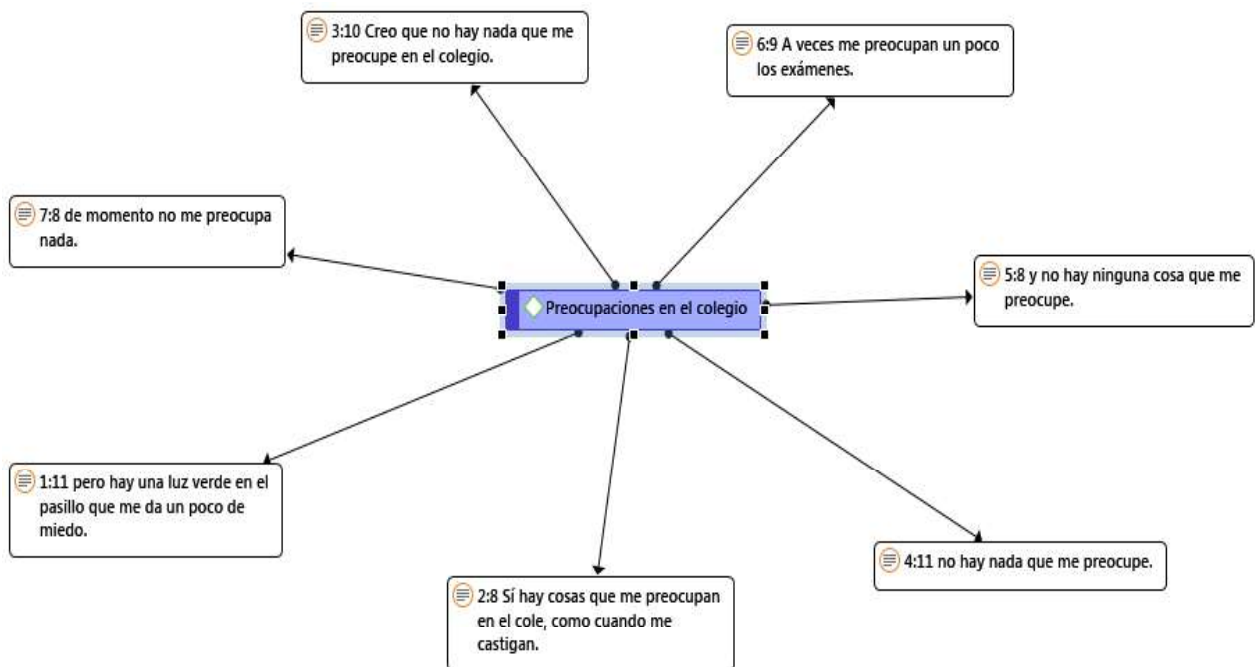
3:10 Creo que no hay nada que me preocupe en el colegio.

6:9 A veces me preocupan un poco los exámenes.

7:8 de momento no me preocupa nada.

Preocupaciones en el colegio

5:8 y no hay ninguna cosa que me preocupe.

1:11 pero hay una luz verde en el pasillo que me da un poco de miedo.

4:11 no hay nada que me preocupe.

2:8 Sí hay cosas que me preocupan en el cole, como cuando me castigan.